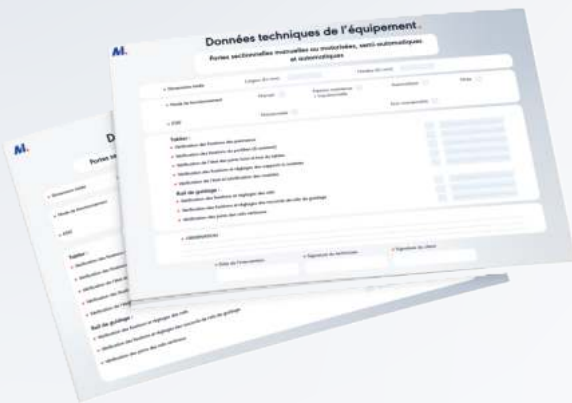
M.

Données techniques de l'équipement

Portes sectionnelles manuelles ou motorisées, semi-automatiques et automatiques

Dimensions baie
Largeur (en mm)
Hauteur (en mm)

Mode de fonctionnement
Manuel
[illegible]
Automatique
Autre

Etat
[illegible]
Non conforme

Tablier :
Vérification des fixations des panneaux
Vérification des fixations des profilés (le cas échéant)
Vérification de l'état des joints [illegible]
Vérification des fixations et réglage des supports à roulettes
Vérification de l'état et lubrification des roulettes

Rail de guidage :
Vérification des fixations et réglage des rails
Vérification des fixations et réglage des raccords de rails de guidage
Vérification des joints des rails verticaux

Observations

Date de l'intervention
Signature du technicien
Signature du client

M.

D

Portes se

Dimensions baie

Mode de fonctionnement

Etat

Tablier :
Vérification des fixations
Vérification des fixations
Vérification de l'état
Vérification des fixations
Vérification de l'état

Rail de guidage :
Vérification des fixations et réglage des rails
Vérification des fixations et réglage des raccords de rails de guidage
Vérification des joints des rails verticaux